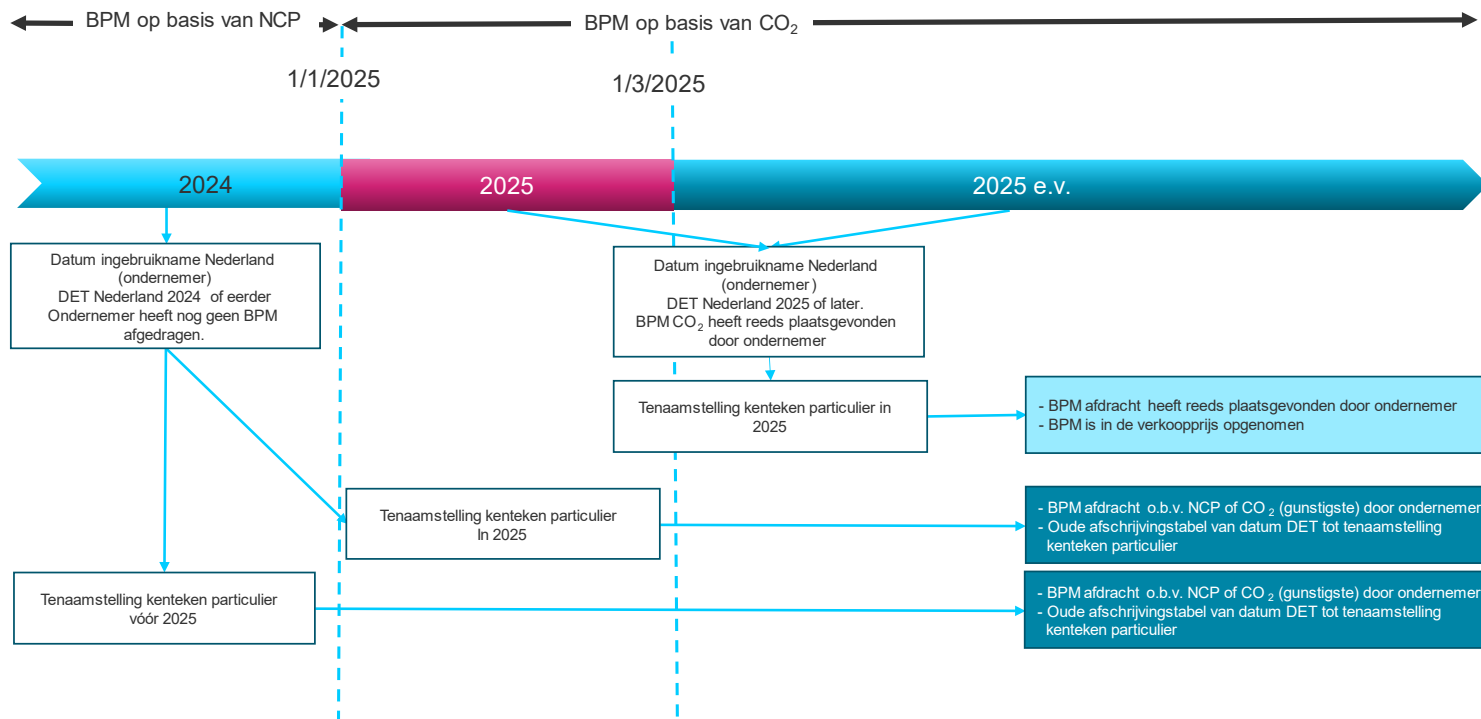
BPM op basis van NCP

BPM op basis van $CO_2$

1/1/2025

1/3/2025

2024

2025

2025 e.v.

Datum ingebruikname Nederland (ondernemer) DET Nederland 2024 of eerder Ondernemer heeft nog geen BPM afgedragen.

Datum ingebruikname Nederland (ondernemer) DET Nederland 2025 of later. BPM $CO_2$ heeft reeds plaatsgevonden door ondernemer

Tenaamstelling kenteken particulier in 2025

- BPM afdracht heeft reeds plaatsgevonden door ondernemer
- BPM is in de verkoopprijs opgenomen

Tenaamstelling kenteken particulier In 2025

- BPM afdracht o.b.v. NCP of $CO_2$ (gunstigste) door ondernemer
- Oude afschrijvingstabel van datum DET tot tenaamstelling kenteken particulier

Tenaamstelling kenteken particulier vóór 2025

- BPM afdracht o.b.v. NCP of $CO_2$ (gunstigste) door ondernemer
- Oude afschrijvingstabel van datum DET tot tenaamstelling kenteken particulier